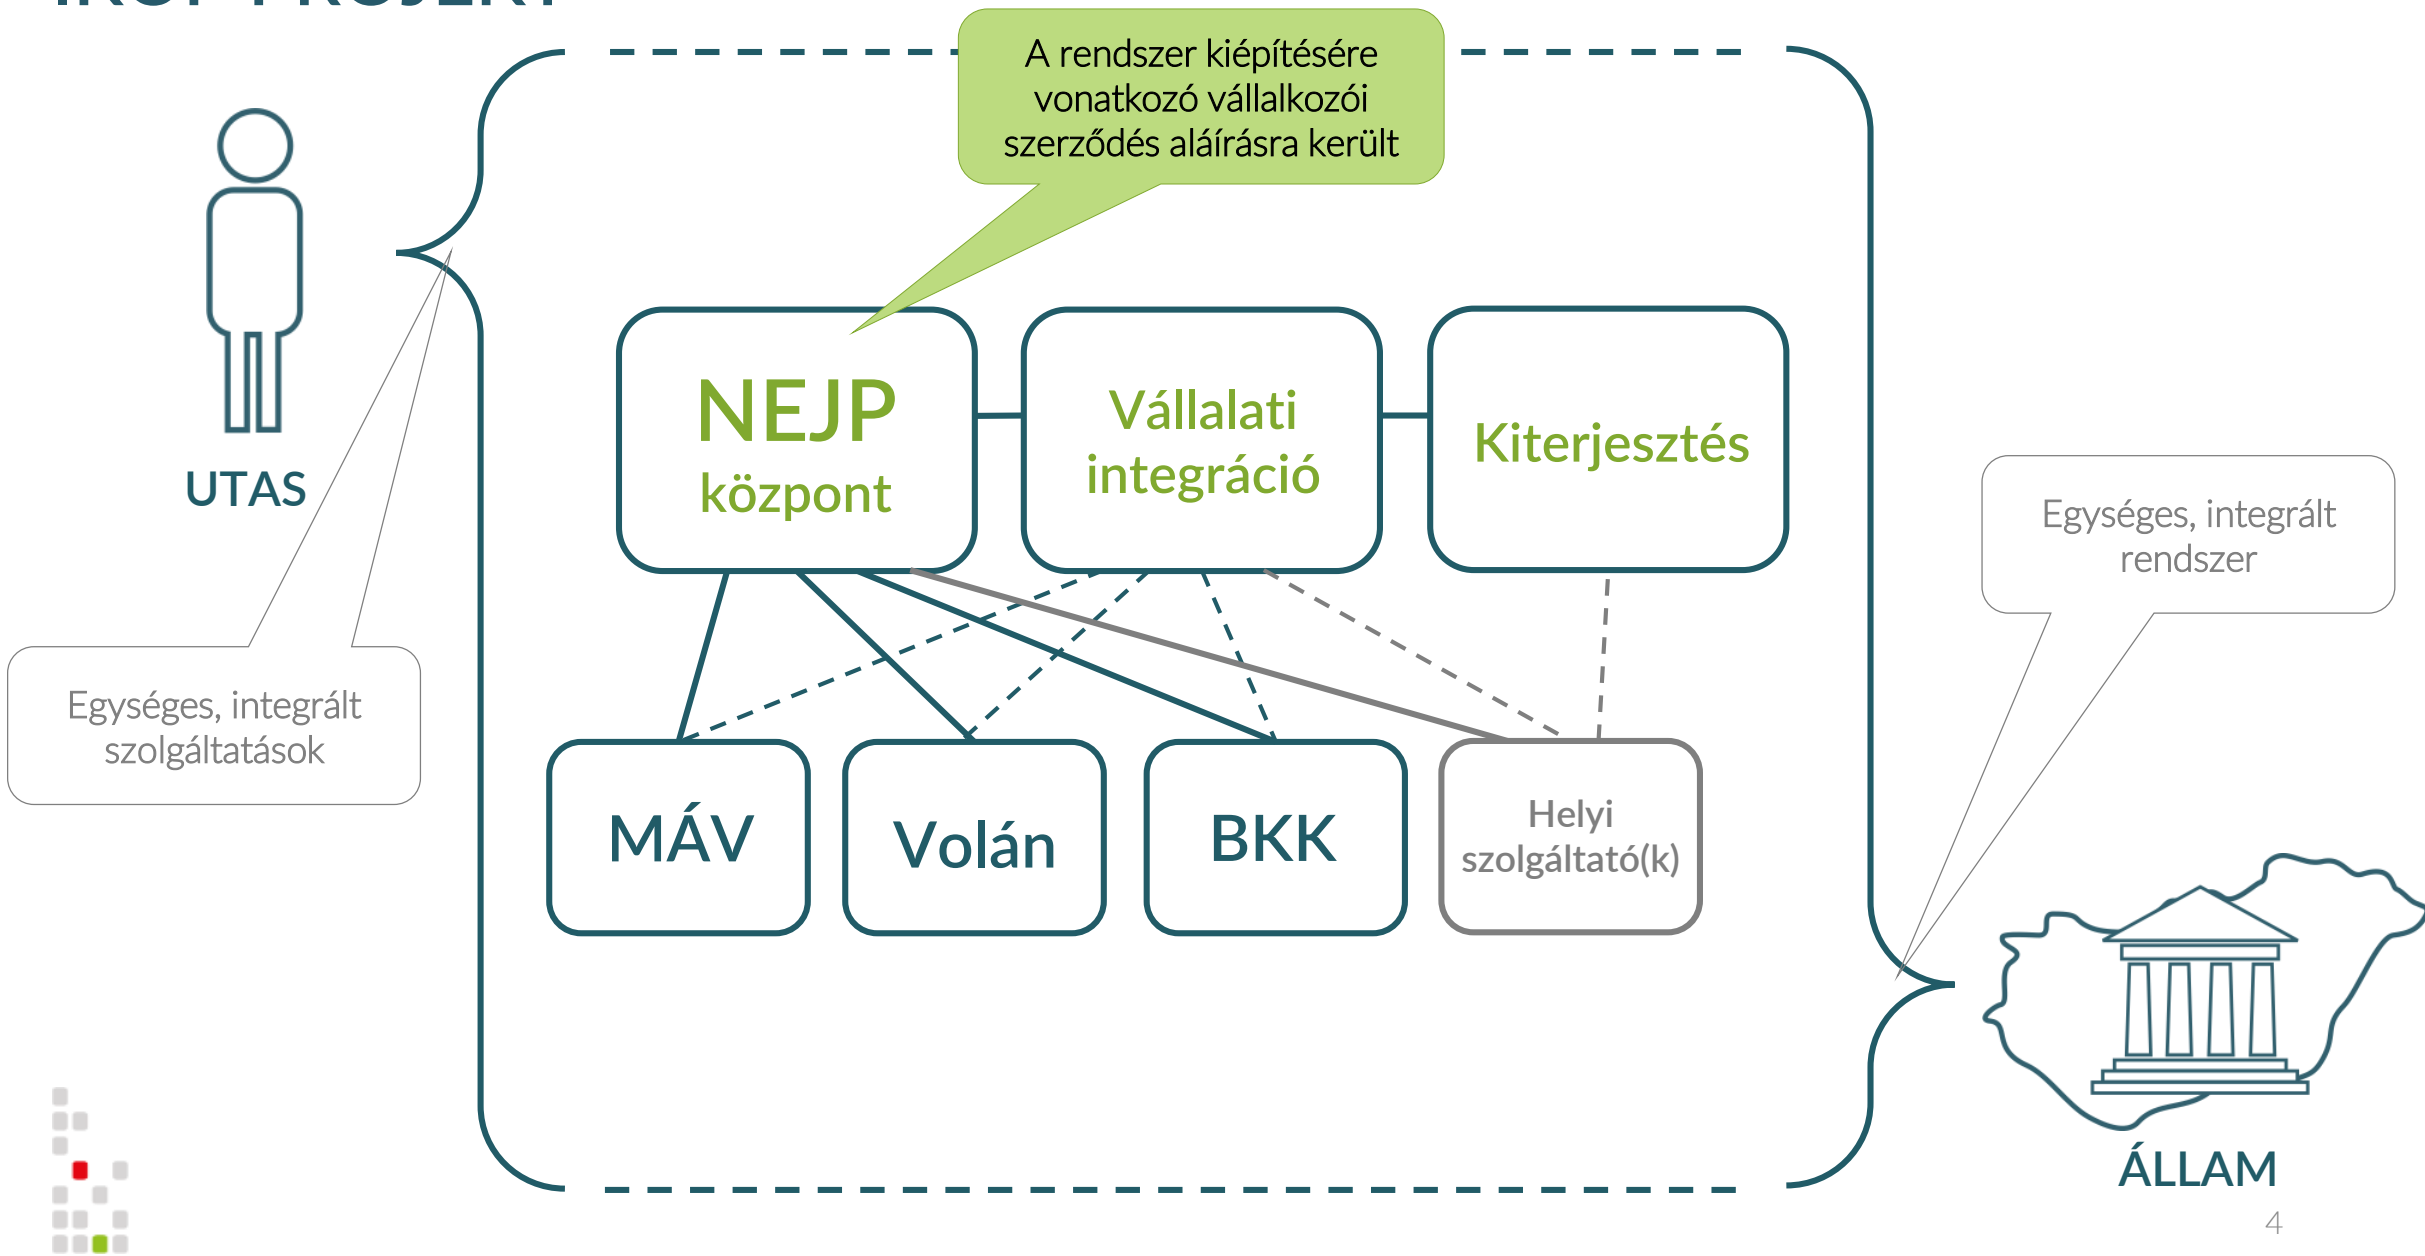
A rendszer kiépítésére vonatkozó vállalkozói szerződés aláírásra került

UTAS

NEJP
központ

Vállalati integráció

Kiterjesztés

Egységes, integrált rendszer

Egységes, integrált szolgáltatások

MÁV

Volán

BKK

Helyi szolgáltató(k)

ÁLLAM

4